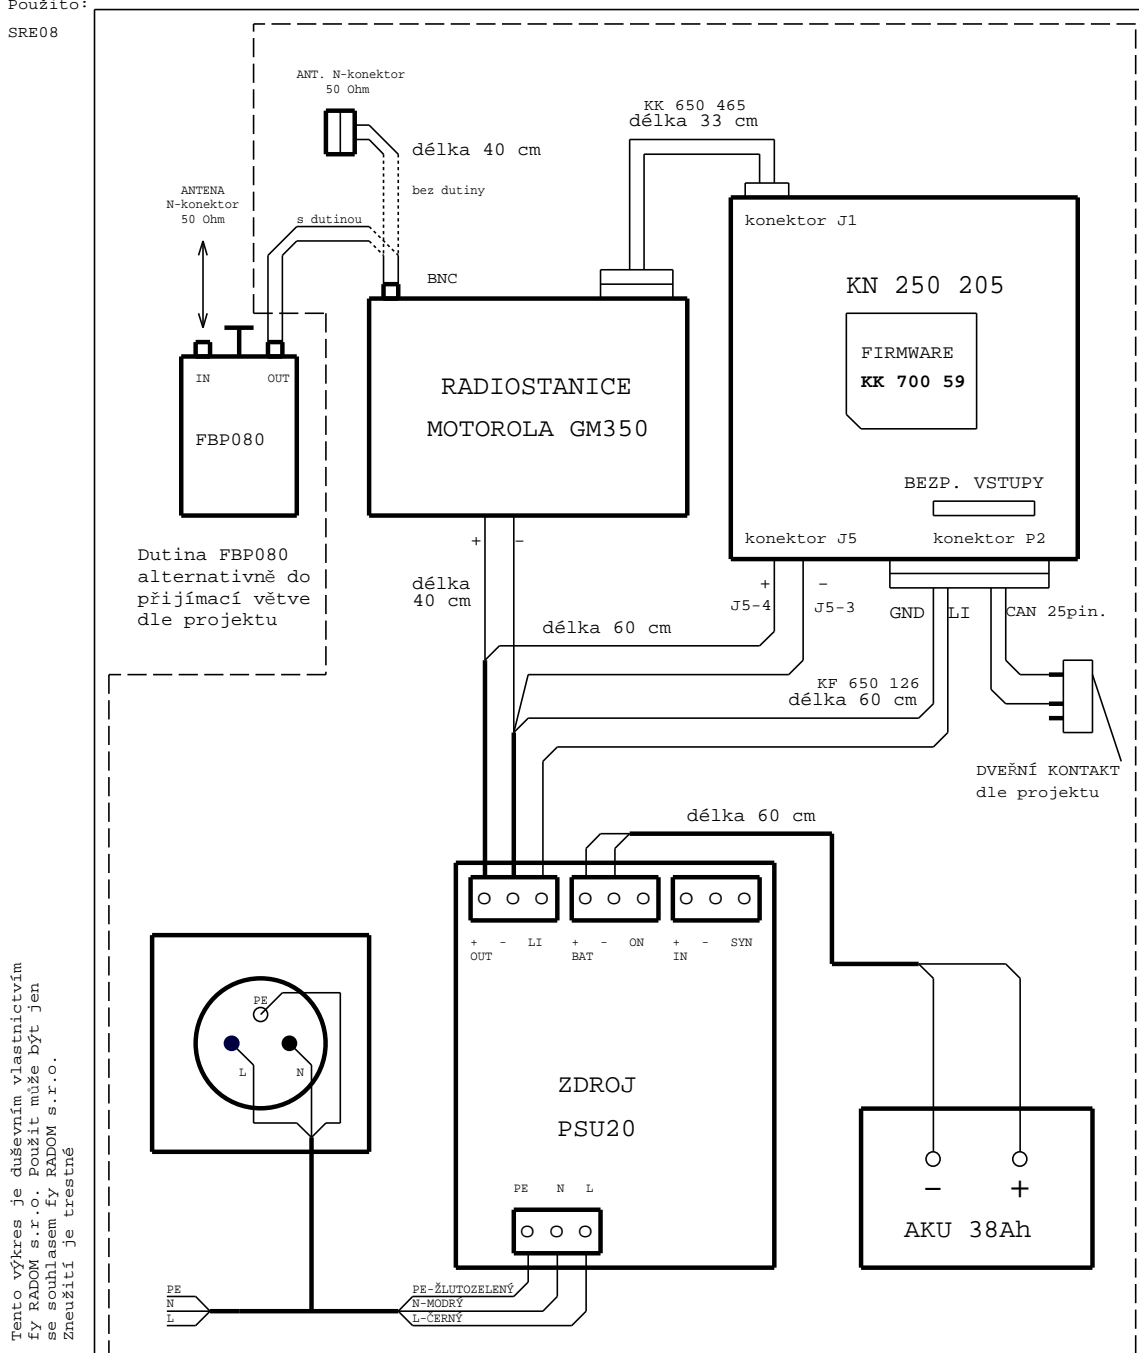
Použito:
SRE08

ANT. N-konektor
50 Ohm

délka 40 cm

bez dutiny

ANTENA
N-konektor
50 Ohm

s dutinou

KK 650 465
délka 33 cm

konektor J1

BNC

KN 250 205

FIRMWARE
KK 700 59

IN OUT

FBP080

RADIOSTANICE
MOTOROLA GM350

BEZP. VSTUPY

konektor J5 konektor P2

Dutina FBP080 alternativně do přijímací větve dle projektu

+ –

délka 40 cm

+ –
J5-4 J5-3

GND LI CAN 25pin.

délka 60 cm

KF 650 126
délka 60 cm

DVEŘNÍ KONTAKT
dle projektu

délka 60 cm

+ - LI + - ON + - SYN
OUT BAT IN

PE
L N

ZDROJ
PSU20

PE N L

– +
AKU 38Ah

PE
N
L

PE-ŽLUTOZELENÝ
N-MODRÝ
L-ČERNÝ

Tento výkres je duševním vlastnictvím fy RADOM s.r.o. Použit může být jen se souhlasem fy RADOM s.r.o. Zneužití je trestné